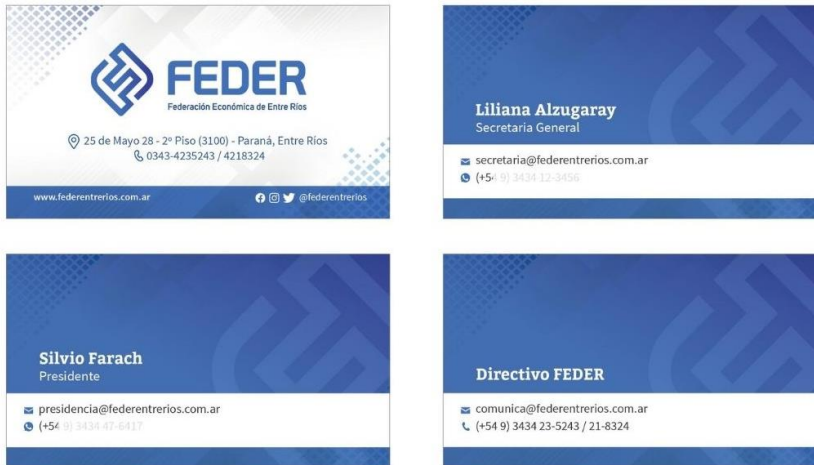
FEDER
Federación Económica de Entre Ríos

25 de Mayo 28 - 2º Piso (3100) - Paraná, Entre Ríos
0343-4235243 / 4218324

www.federentrerios.com.ar
@federentrerios

Liliana Alzugaray
Secretaria General

secretaria@federentrerios.com.ar
(+54 9) 3434 12-3456

Silvio Farach
Presidente

presidencia@federentrerios.com.ar
(+54 9) 3434 47-6417

Directivo FEDER

comunica@federentrerios.com.ar
(+54 9) 3434 23-5243 / 21-8324